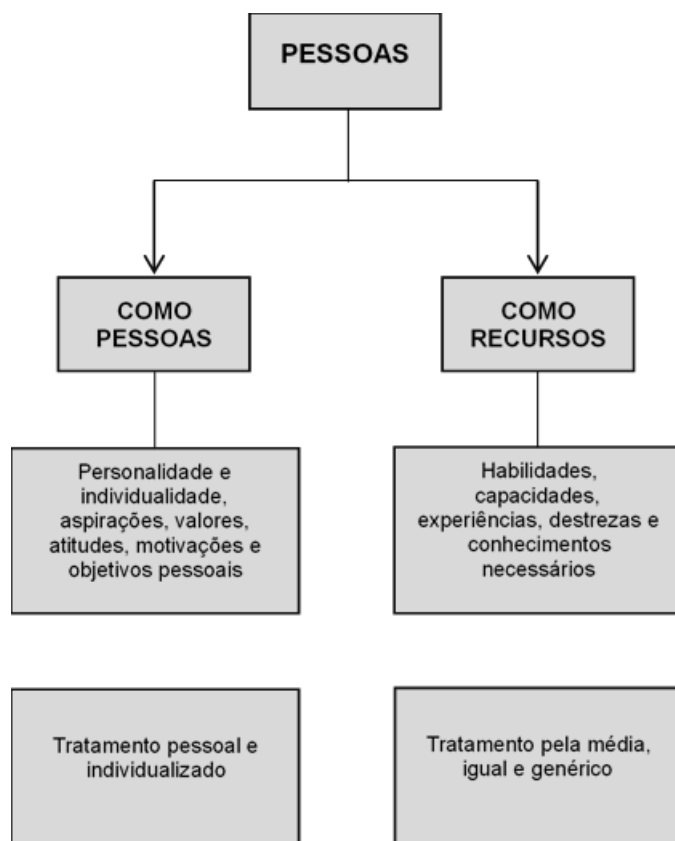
PESSOAS

COMO PESSOAS

COMO RECURSOS

Personalidade e individualidade, aspirações, valores, atitudes, motivações e objetivos pessoais

Habilidades, capacidades, experiências, destrezas e conhecimentos necessários

Tratamento pessoal e individualizado

Tratamento pela média, igual e genérico